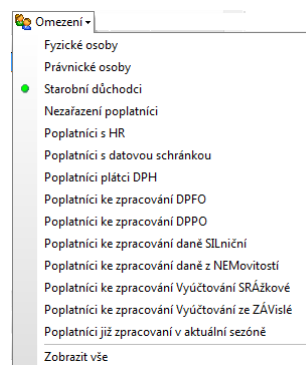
Omezení ▾

Fyzické osoby
Právnické osoby
Starobní důchodci
Nezařazení poplatníci
Poplatníci s HR
Poplatníci s datovou schránkou
Poplatníci plátci DPH
Poplatníci ke zpracování DPFO
Poplatníci ke zpracování DPPO
Poplatníci ke zpracování daně SILniční
Poplatníci ke zpracování daně z NEMovitostí
Poplatníci ke zpracování Vyúčtování SRÁžkové
Poplatníci ke zpracování Vyúčtování ze ZÁVislé
Poplatníci již zpracovaní v aktuální sezóně
Zobrazit vše